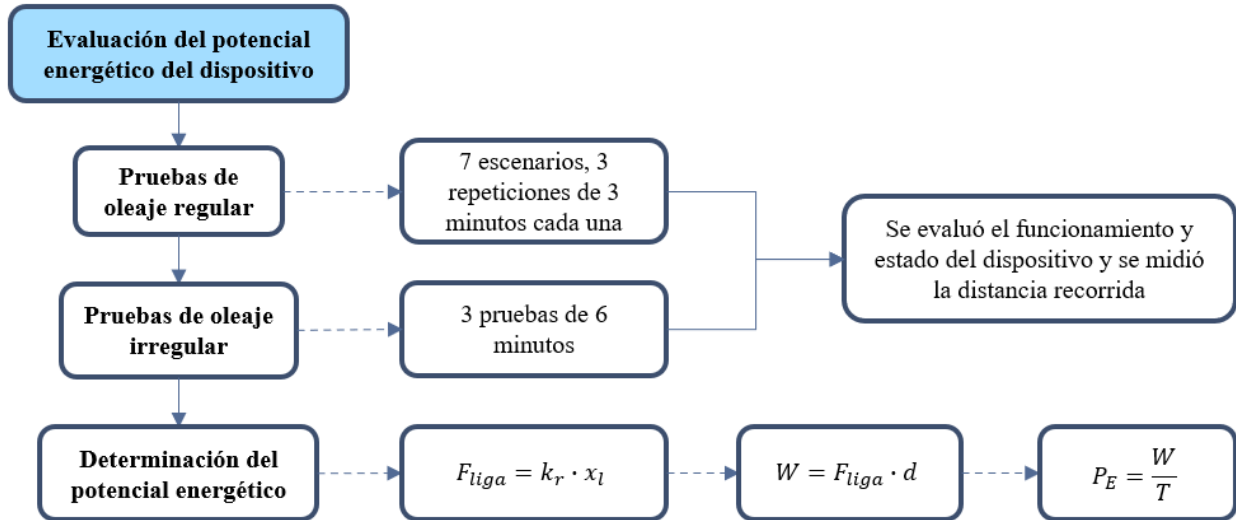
Evaluación del potencial energético del dispositivo

Pruebas de oleaje regular

7 escenarios, 3 repeticiones de 3 minutos cada una

Se evaluó el funcionamiento y estado del dispositivo y se midió la distancia recorrida

Pruebas de oleaje irregular

3 pruebas de 6 minutos

Determinación del potencial energético

$F_{liga} = k_r \cdot x_l$

$W = F_{liga} \cdot d$

$P_E = \frac{W}{T}$